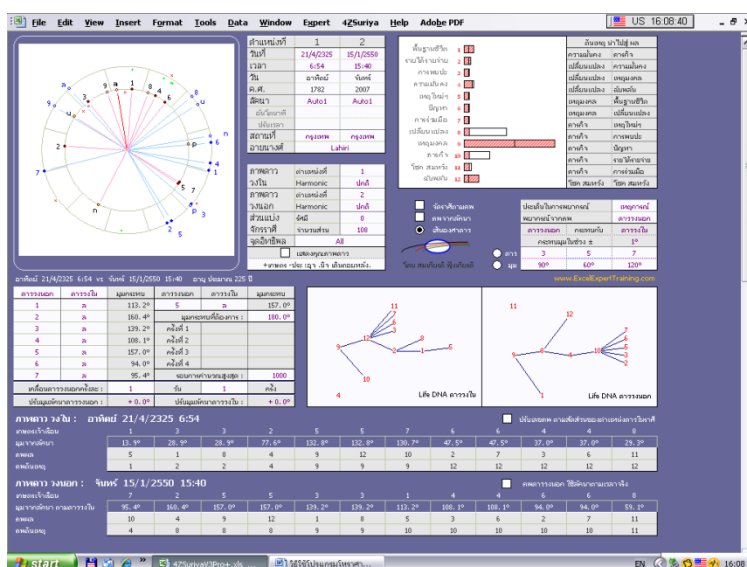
File Edit View Insert Format Tools Data Window Expert 4ZSuriya Help Adobe PDF

US 16:08:40

| ตำแหน่งที่ | 1 | 2 |
|---|---|---|
| วันที่ | 21/4/2325 | 15/1/2550 |
| เวลา | 6:54 | 15:40 |
| วัน | อาทิตย์ | จันทร์ |
| ค.ศ. | 1782 | 2007 |
| อัตรา | Auto1 | Auto1 |
| สถานที่ | กรุงเทพ | กรุงเทพ |
| อายนางศ์ | Lahiri | |

| ภาพดาว | ตำแหน่งที่ | 1 |
|---|---|---|
| วงใน | Harmonic | ปกติ |
| ภาพดาว | ตำแหน่งที่ | 2 |
| วงนอก | Harmonic | ปกติ |
| ส่วนแบ่ง | จัดมี | 0 |
| จักรราศี | จำนวนส่วน | 108 |
| จุดอ้างอิง | | All |

พื้นฐานชีวิต 1
รายได้-รายจ่าย 2
การพบปะ 3
ความมั่นคง 4
อนุบริวาร 5
ปัญหา 6
การร่วมมือ 7
เปลี่ยนแปลง 8
อุปถัมภ์ 9
ภาคเจ้า 10
โชค สมหวัง 11
ขับเคลื่อน 12

| ลัคนาคู่ | ปาปเคราะห์ ผล |
|---|---|
| ความมั่นคง | ภาคเจ้า |
| เปลี่ยนแปลง | ความมั่นคง |
| เปลี่ยนแปลง | อนุบริวาร |
| เปลี่ยนแปลง | ขับเคลื่อน |
| อนุบริวาร | พื้นฐานชีวิต |
| อนุบริวาร | เปลี่ยนแปลง |
| ภาคเจ้า | อนุบริวาร |
| ภาคเจ้า | การพบปะ |
| ภาคเจ้า | ปัญหา |
| ภาคเจ้า | รายได้รายจ่าย |
| ภาคเจ้า | การร่วมมือ |
| โชค สมหวัง | โชค สมหวัง |

ประเด็นในการพยากรณ์ | อุปถัมภ์
พยากรณ์จากภาพ | ดาวรอบนอก
ดาวรอบนอก | กระทบกัน | ดาวรอบใน
กระทบมุมในช่วง ± | 1°
3 | 5 | 7
90° | 60° | 120°

www.ExcelExpertTraining.com

อาทิตย์ 21/4/2325 6:54 vs จันทร์ 15/1/2550 15:40 อายุ ประมาณ 225 ปี

| ดาวรอบนอก | ดาวรอบใน | มุมกระทบ | ดาวรอบนอก | ดาวรอบใน | มุมกระทบ |
|---|---|---|---|---|---|
| 1 | ล | 113.2° | 5 | ล | 157.0° |
| 2 | ล | 160.4° | มุมกระทบที่ต้องการ : | | 180.0° |
| 3 | ล | 139.2° | ครั้งที่ 1 | | |
| 4 | ล | 108.1° | ครั้งที่ 2 | | |
| 5 | ล | 157.0° | ครั้งที่ 3 | | |
| 6 | ล | 94.0° | ครั้งที่ 4 | | |
| 7 | ล | 95.4° | รอบการคำนวณสูงสุด : | | 1000 |

Life DNA ดาวรอบใน
Life DNA ดาวรอบนอก

ภาพดาว วงใน : อาทิตย์ 21/4/2325 6:54

| | | | | | | | | | | | |
|---|---|---|---|---|---|---|---|---|---|---|---|
| 1 | 3 | 3 | 2 | 5 | 5 | 7 | 6 | 4 | 4 | 8 |
| 13.9° | 28.9° | 28.9° | 77.6° | 132.8° | 132.8° | 130.7° | 47.5° | 47.5° | 37.0° | 37.0° | 29.3° |
| 5 | 1 | 8 | 4 | 9 | 12 | 10 | 2 | 7 | 3 | 6 | 11 |
| 1 | 2 | 2 | 4 | 9 | 9 | 9 | 12 | 12 | 12 | 12 | 12 |

ภาพดาว วงนอก : จันทร์ 15/1/2550 15:40

| | | | | | | | | | | | |
|---|---|---|---|---|---|---|---|---|---|---|---|
| 7 | 2 | 5 | 5 | 3 | 3 | 1 | 4 | 4 | 6 | 6 | 8 |
| 95.4° | 160.4° | 157.0° | 157.0° | 139.2° | 139.2° | 113.2° | 108.1° | 108.1° | 94.0° | 94.0° | 59.1° |
| 10 | 4 | 9 | 12 | 1 | 8 | 5 | 3 | 6 | 2 | 7 | 11 |
| 4 | 8 | 8 | 9 | 9 | 9 | 10 | 10 | 10 | 10 | 10 | 11 |

start 4ZSuriyaV3Pro+.xls
EN 16:08